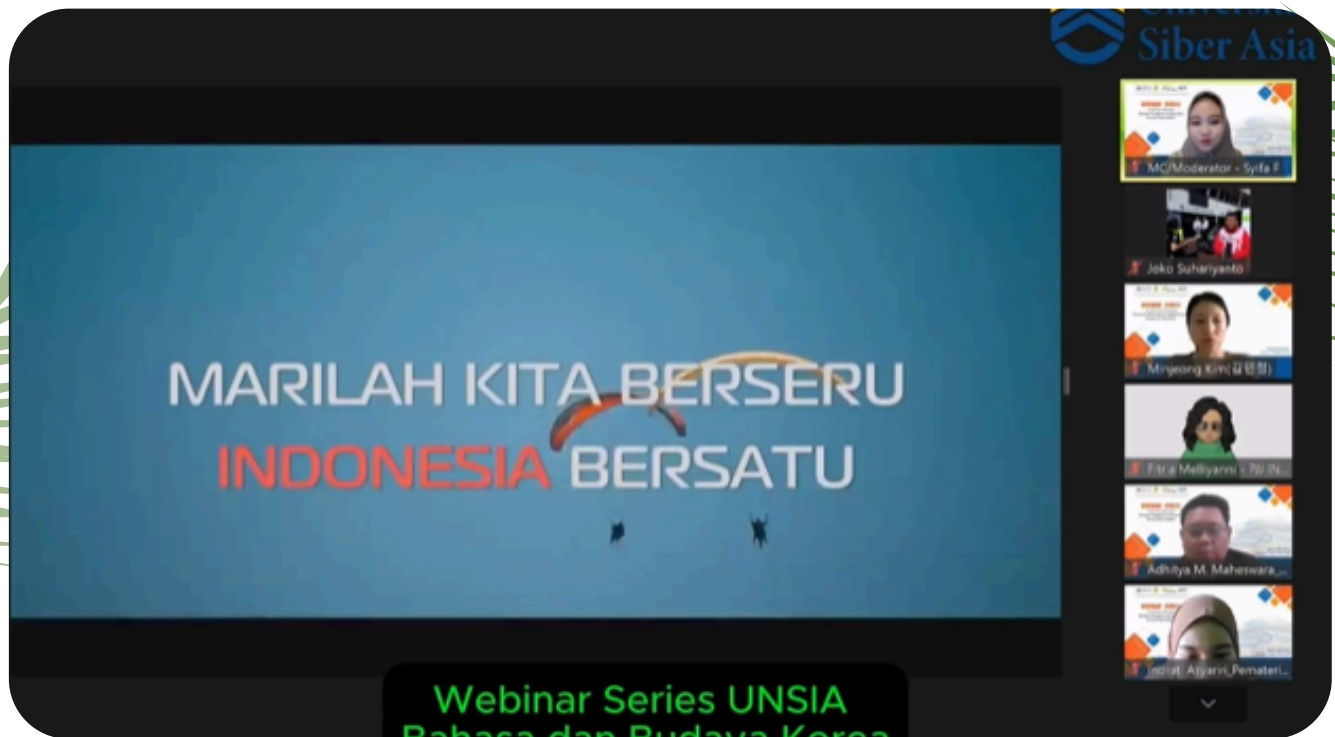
Universitas Siber Asia

MARILAH KITA BERSERU
INDONESIA BERSATU

MC/Moderator - Syifa F
Joko Suhariyanto
Minjeong Kim(김민정)
Fitra Melliyanni - 기(IN...
Adhitya M. Maheswara_...
Inayat_Anjarini_Pemateri...

Webinar Series UNSIA
Bahasa dan Budaya Korea